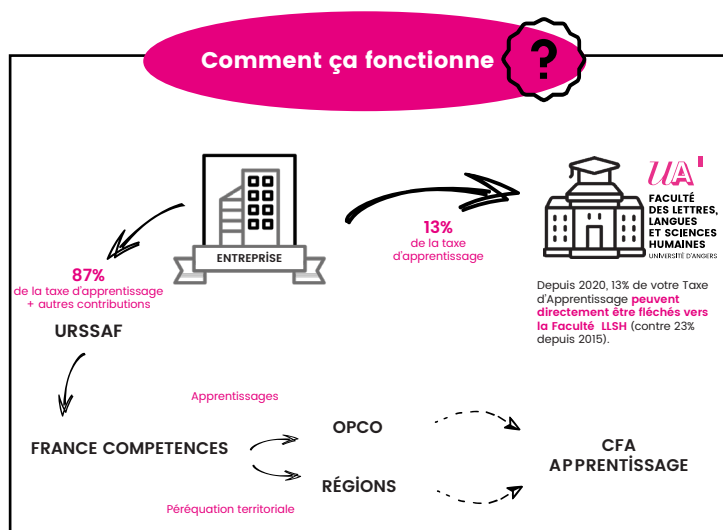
Comment ça fonctionne ?

ENTREPRISE

87%
de la taxe d'apprentissage
+ autres contributions

URSSAF

13%
de la taxe
d'apprentissage

UA
FACULTÉ
DES LETTRES,
LANGUES
ET SCIENCES
HUMAINES
UNIVERSITÉ D'ANGERS

Depuis 2020, 13% de votre Taxe d'Apprentissage peuvent directement être fléchés vers la Faculté LLSH (contre 23% depuis 2015).

Apprentissages

FRANCE COMPETENCES

OPCO

RÉGIONS

Péréquation territoriale

CFA
APPRENTISSAGE